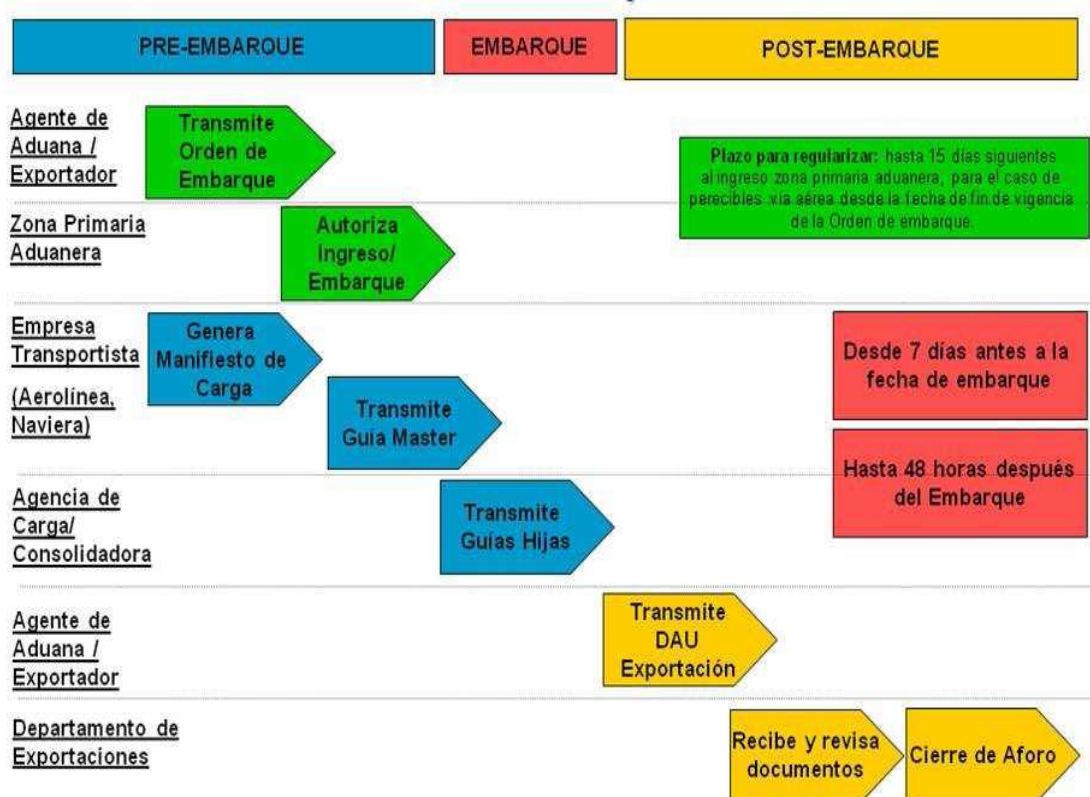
PRE-EMBARQUE

EMBARQUE

POST-EMBARQUE

Agente de Aduana / Exportador

Transmite Orden de Embarque

Plazo para regularizar: hasta 15 días siguientes al ingreso zona primaria aduanera, para el caso de perecibles vía aérea desde la fecha de fin de vigencia de la Orden de embarque.

Zona Primaria Aduanera

Autoriza Ingreso/ Embarque

Empresa Transportista

(Aerolínea, Naviera)

Genera Manifiesto de Carga

Desde 7 días antes a la fecha de embarque

Transmite Guía Master

Hasta 48 horas después del Embarque

Agencia de Carga/ Consolidadora

Transmite Guías Hijas

Agente de Aduana / Exportador

Transmite DAU Exportación

Departamento de Exportaciones

Recibe y revisa documentos

Cierre de Aforo